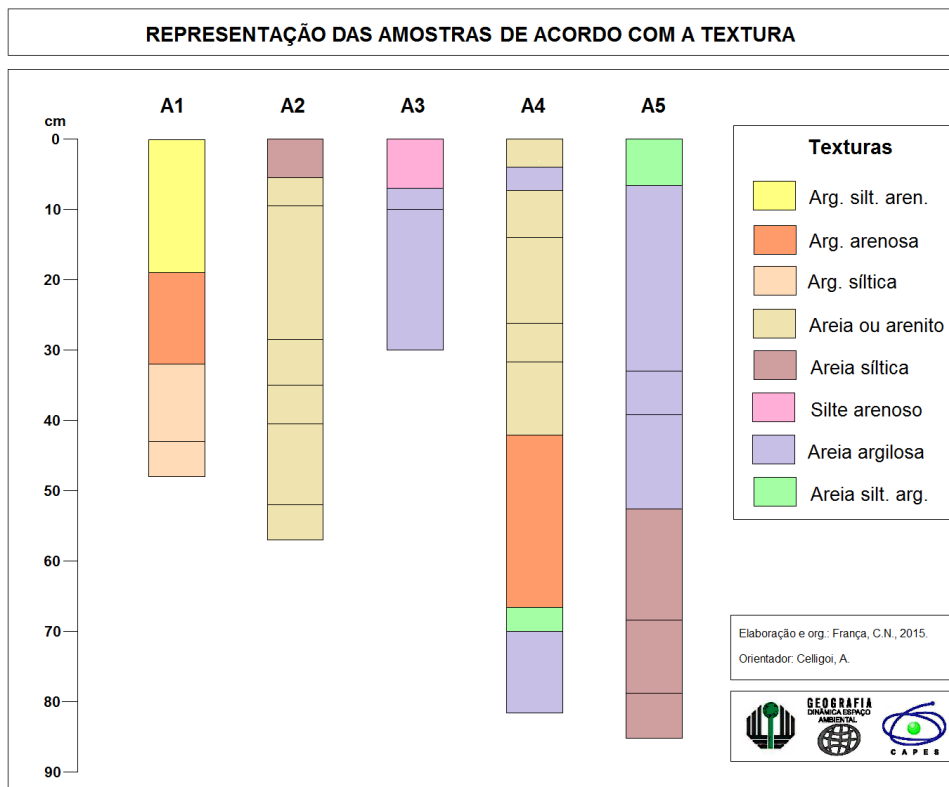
REPRESENTAÇÃO DAS AMOSTRAS DE ACORDO COM A TEXTURA

cm
0
10
20
30
40
50
60
70
80
90

A1
A2
A3
A4
A5

Texturas
Arg. silt. aren.
Arg. arenosa
Arg. síltica
Areia ou arenito
Areia síltica
Silte arenoso
Areia argilosa
Areia silt. arg.

Elaboração e org.: França, C.N., 2015.
Orientador: Celligoi, A.

GEOGRAFIA
DINÂMICA ESPAÇO AMBIENTAL
CAPES